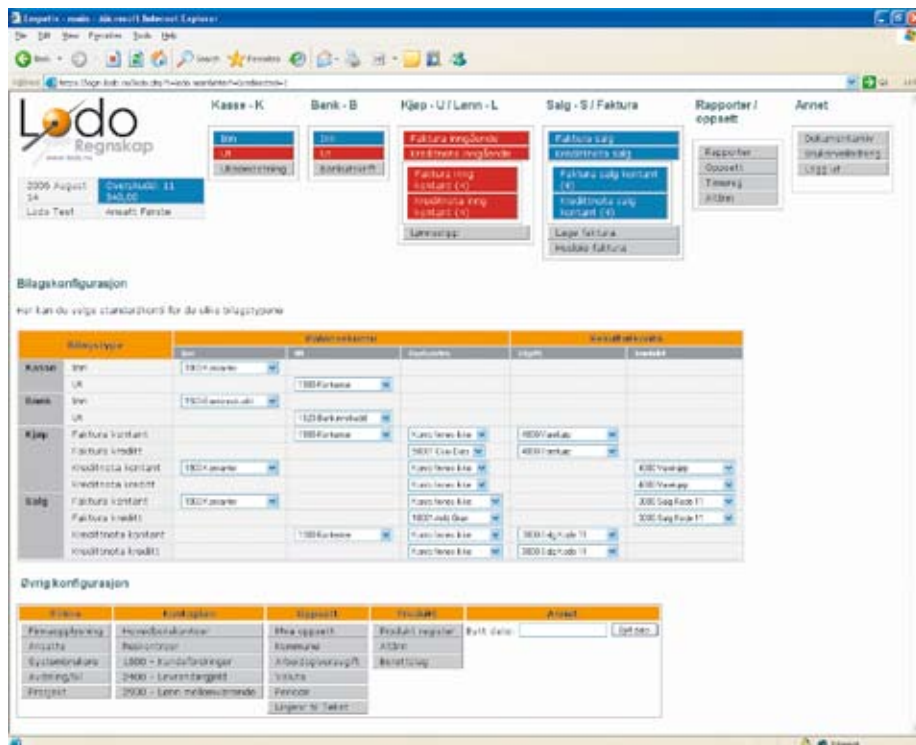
Lodo Regnskap

Kasse - K
Inn
Ut
Ukeavstemning

Bank - B
Inn
Ut
Kontoutskrift

Kjøp - U / Lønn - L
Faktura inngående
Kreditnota inngående
Faktura inng kontant (4)
Kreditnota inng kontant (4)
Lønnsslipp

Salg - S / Faktura
Faktura salg
Kreditnota salg
Faktura salg kontant (4)
Kreditnota salg kontant (4)
Lage faktura
Hoddle faktura

Rapporter / oppsett
Rapporter
Oppsett
Timereg
Altinn

Annet
Dokumentarkiv
Brukerveiledning
Logg ut

2006 August 14
Overskudd: 11 540,00
Lodo Test
Ansatt Første

Bilagskonfigurasjon

Her kan du velge standardkonti for de ulike bilagstypene

| Bilagstype | | Inn | Ut | | | |
|---|---|---|---|---|---|---|
| Kasse | Inn | 1900 Kassen | | | | |
| | Ut | | 1900 Kontanter | | | |
| Bank | Inn | 1920 Bankinnskudd | | | | |
| | Ut | | 1920 Bankinnskudd | | | |
| Kjøp | Faktura kontant | | 1900 Kontanter | Kunde/leverandør | 4000 Varekjøp | |
| | Faktura kreditt | | | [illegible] | 4000 Varekjøp | |
| | Kreditnota kontant | 1900 Kontanter | | Kunde/leverandør | | 4000 Varekjøp |
| | Kreditnota kreditt | | | Kunde/leverandør | | 4000 Varekjøp |
| Salg | Faktura kontant | 1900 Kontanter | | Kunde/leverandør | | 3000 Salg Kode 11 |
| | Faktura kreditt | | | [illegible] | | 3000 Salg Kode 11 |
| | Kreditnota kontant | | 1900 Kontanter | Kunde/leverandør | 3000 Salg Kode 11 | |
| | Kreditnota kreditt | | | Kunde/leverandør | 3000 Salg Kode 11 | |

Øvrig konfigurasjon

| Firma | Kontoplan | Oppsett | Produkt | Annet |
|---|---|---|---|---|
| Firmaopplysning | Hovedbokskontoer | Mva oppsett | Produkt register | Bytt dato: [ ] Bytt dato |
| Ansatte | Reskontroer | Kommune | Altinn | |
| Systembrukere | 1500 - Kundefordringer | Arbeidsgiveravgift | Bestilling | |
| Avdeling/lel | 2400 - Leverandørgjeld | Valuta | | |
| Prosjekt | 2930 - Lønn mellomværende | Periode | | |
| | | Linjer til Tekst | | |